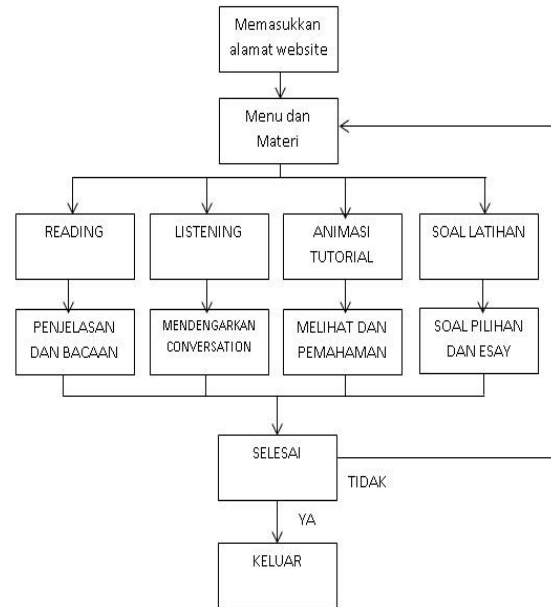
Memasukkan alamat website

Menu dan Materi

READING

LISTENING

ANIMASI TUTORIAL

SOAL LATIHAN

PENJELASAN DAN BACAAN

MENDENGARKAN CONVERSATION

MELIHAT DAN PEMAHAMAN

SOAL PILIHAN DAN ESAY

SELESAI

TIDAK

YA

KELUAR